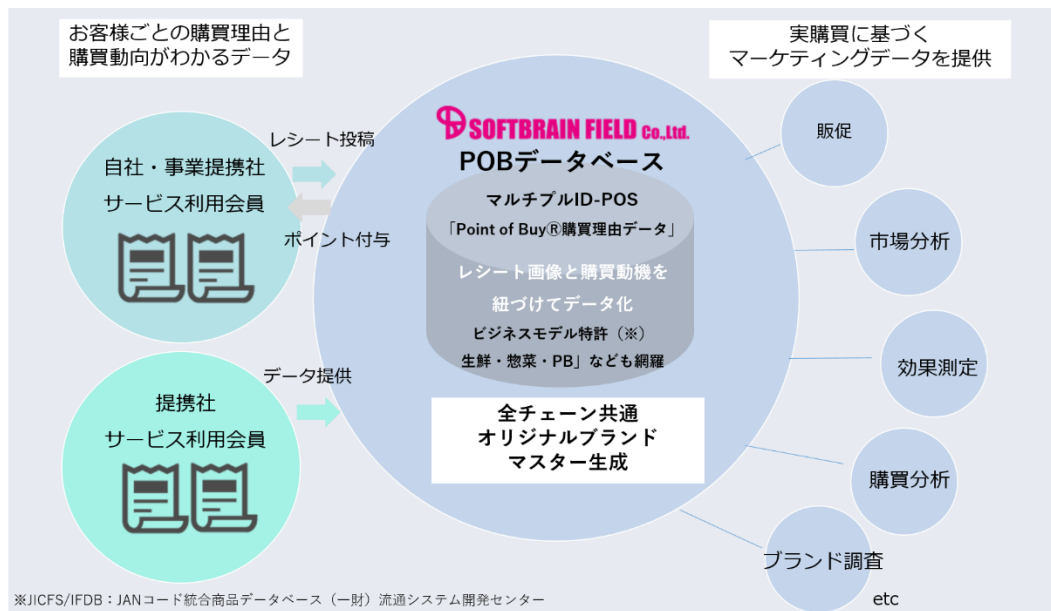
お客様ごとの購買理由と
購買動向がわかるデータ

実購買に基づく
マーケティングデータを提供

SOFTBRAIN FIELD Co.,Ltd.

POBデータベース

レシート投稿

自社・事業提携社
サービス利用会員

ポイント付与

マルチプルID-POS
「Point of Buy®購買理由データ」

レシート画像と購買動機を
紐づけてデータ化
ビジネスモデル特許（※）
生鮮・惣菜・PB」なども網羅

データ提供

提携社
サービス利用会員

全チェーン共通
オリジナルブランド
マスター生成

販促

市場分析

効果測定

購買分析

ブランド調査

etc

※JICFS/IFDB：JANコード統合商品データベース（一財）流通システム開発センター